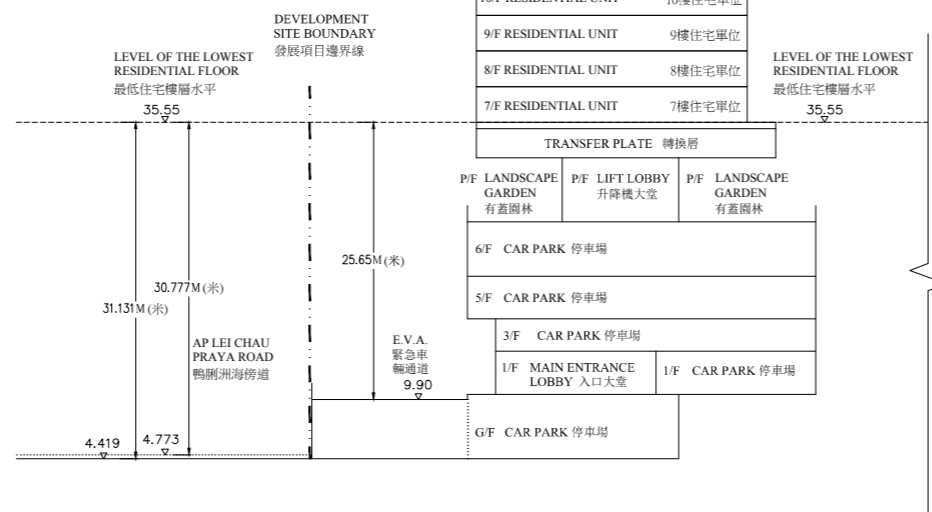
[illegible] RESIDENTIAL UNIT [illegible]樓住宅單位

DEVELOPMENT SITE BOUNDARY
發展項目邊界線

LEVEL OF THE LOWEST RESIDENTIAL FLOOR
最低住宅樓層水平
35.55

9/F RESIDENTIAL UNIT 9樓住宅單位
8/F RESIDENTIAL UNIT 8樓住宅單位
7/F RESIDENTIAL UNIT 7樓住宅單位

LEVEL OF THE LOWEST RESIDENTIAL FLOOR
最低住宅樓層水平
35.55

TRANSFER PLATE 轉換層

P/F LANDSCAPE GARDEN 有蓋園林
P/F LIFT LOBBY 升降機大堂
P/F LANDSCAPE GARDEN 有蓋園林

6/F CAR PARK 停車場

25.65M (米)

30.777M (米)

31.131M (米)

5/F CAR PARK 停車場

3/F CAR PARK 停車場

AP LEI CHAU PRAYA ROAD
鴨脷洲海傍道

E.V.A.
緊急車輛通道
9.90

1/F MAIN ENTRANCE LOBBY 入口大堂
1/F CAR PARK 停車場

G/F CAR PARK 停車場

4.419
4.773